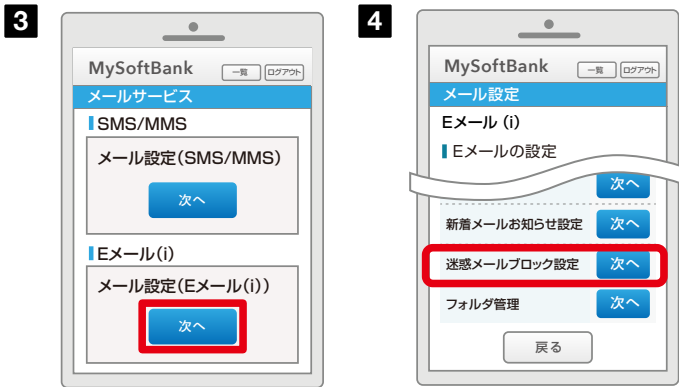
3

MySoftBank 一覧 ログアウト

メールサービス

SMS/MMS

メール設定(SMS/MMS)

次へ

Eメール(i)

メール設定(Eメール(i))

次へ

4

MySoftBank 一覧 ログアウト

メール設定

Eメール (i)

Eメールの設定

次へ

新着メールお知らせ設定 次へ

迷惑メールブロック設定 次へ

フォルダ管理 次へ

戻る